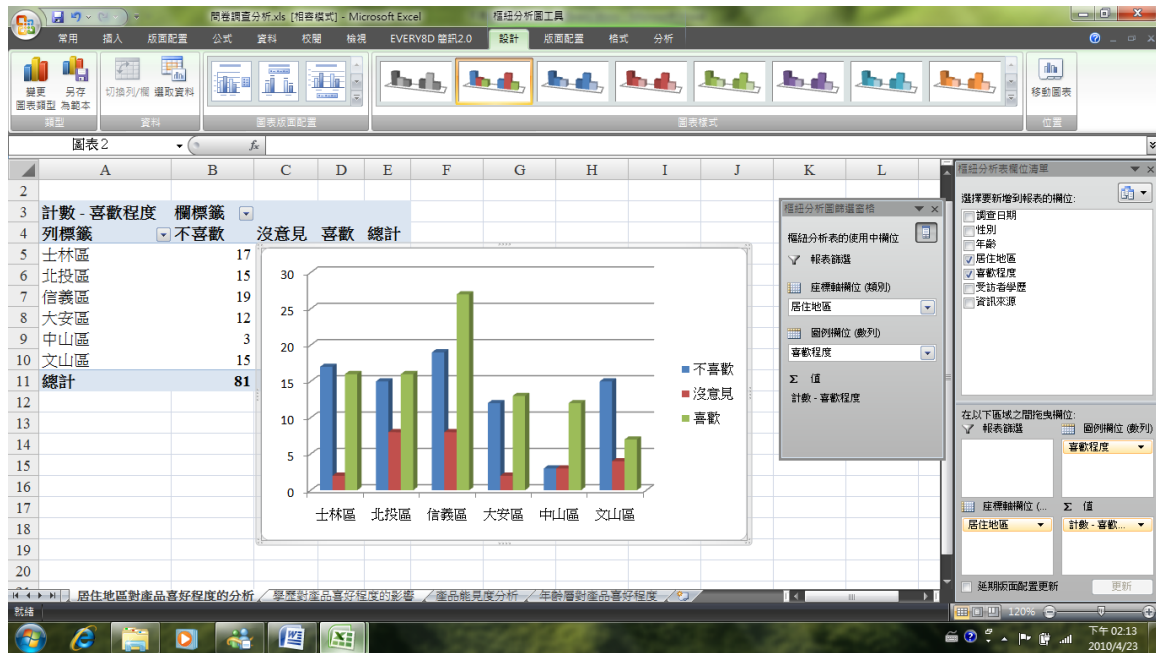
問卷調查分析.xls [相容模式] - Microsoft Excel
樞紐分析圖工具

常用 插入 版面配置 公式 資料 校閱 檢視 EVERY8D 簡訊2.0 設計 版面配置 格式 分析

變更圖表類型 另存為範本 切換列/欄 選取資料 移動圖表
類型 資料 圖表版面配置 圖表樣式 位置

圖表 2 $f_x$

| | A | B | C | D | E | F | G | H | I | J | K | L |
|---|---|---|---|---|---|---|---|---|---|---|---|---|
| 2 | | | | | | | | | | | | |
| 3 | 計數 - 喜歡程度 | 欄標籤 | | | | | | | | | | |
| 4 | 列標籤 | 不喜歡 | 沒意見 | 喜歡 | 總計 | | | | | | | |
| 5 | 士林區 | 17 | | | | | | | | | | |
| 6 | 北投區 | 15 | | | | | | | | | | |
| 7 | 信義區 | 19 | | | | | | | | | | |
| 8 | 大安區 | 12 | | | | | | | | | | |
| 9 | 中山區 | 3 | | | | | | | | | | |
| 10 | 文山區 | 15 | | | | | | | | | | |
| 11 | 總計 | 81 | | | | | | | | | | |

30
25
20
15
10
5
0
士林區 北投區 信義區 大安區 中山區 文山區
不喜歡
沒意見
喜歡

樞紐分析圖篩選窗格
樞紐分析表的使用中欄位
報表篩選
座標軸欄位 (類別)
居住地區
圖例欄位 (數列)
喜歡程度
Σ 值
計數 - 喜歡程度

樞紐分析表欄位清單
選擇要新增到報表的欄位:
調查日期
性別
年齡
居住地區
喜歡程度
受訪者學歷
資訊來源
在以下區域之間拖曳欄位:
報表篩選
圖例欄位 (數列)
喜歡程度
座標軸欄位 (...
Σ 值
居住地區
計數 - 喜歡...
延期版面配置更新
更新

居住地區對產品喜好程度的分析 學歷對產品喜好程度的影響 產品能見度分析 年齡層對產品喜好程度

就緒
120%
下午 02:13
2010/4/23